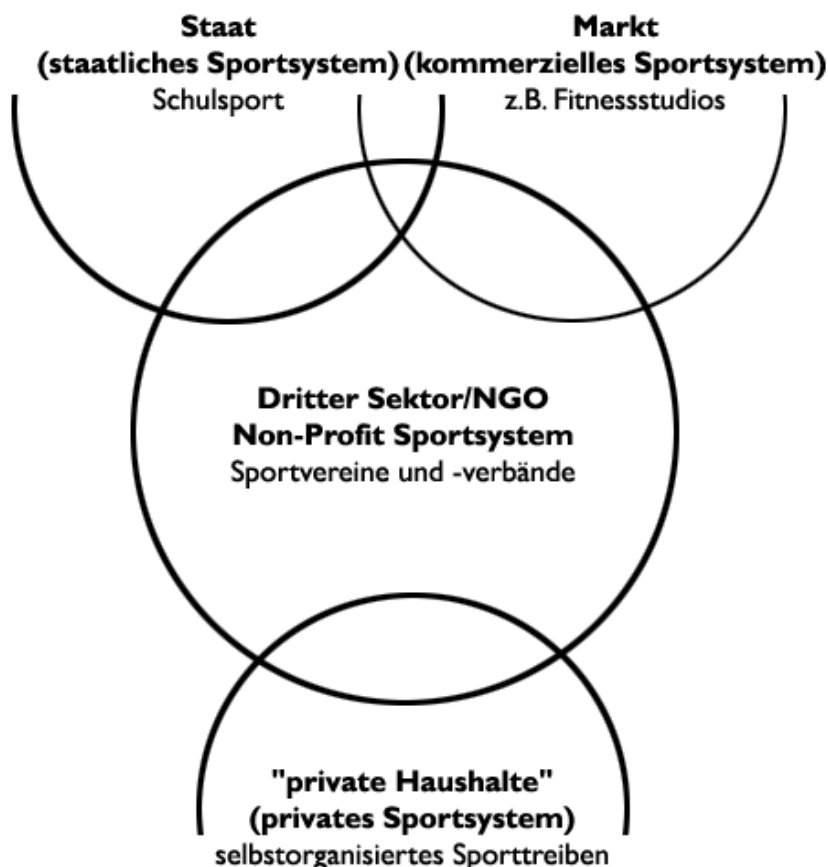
**Staat**
**(staatliches Sportsystem)**
Schulsport

**Markt**
**(kommerzielles Sportsystem)**
z.B. Fitnessstudios

**Dritter Sektor/NGO**
**Non-Profit Sportsystem**
Sportvereine und -verbände

**"private Haushalte"**
**(privates Sportsystem)**
selbstorganisiertes Sporttreiben